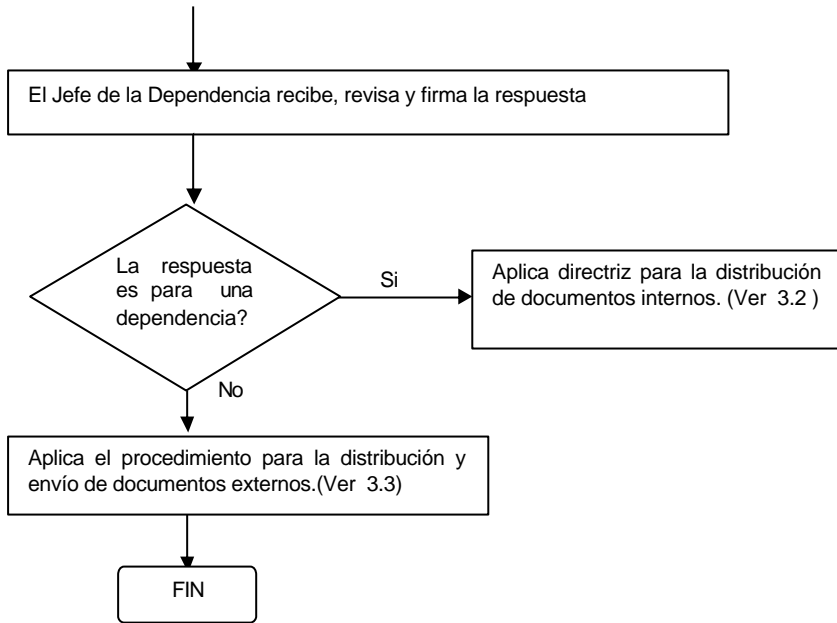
El Jefe de la Dependencia recibe, revisa y firma la respuesta

La respuesta es para una dependencia?

Si

Aplica directriz para la distribución de documentos internos. (Ver 3.2 )

No

Aplica el procedimiento para la distribución y envío de documentos externos.(Ver 3.3)

FIN